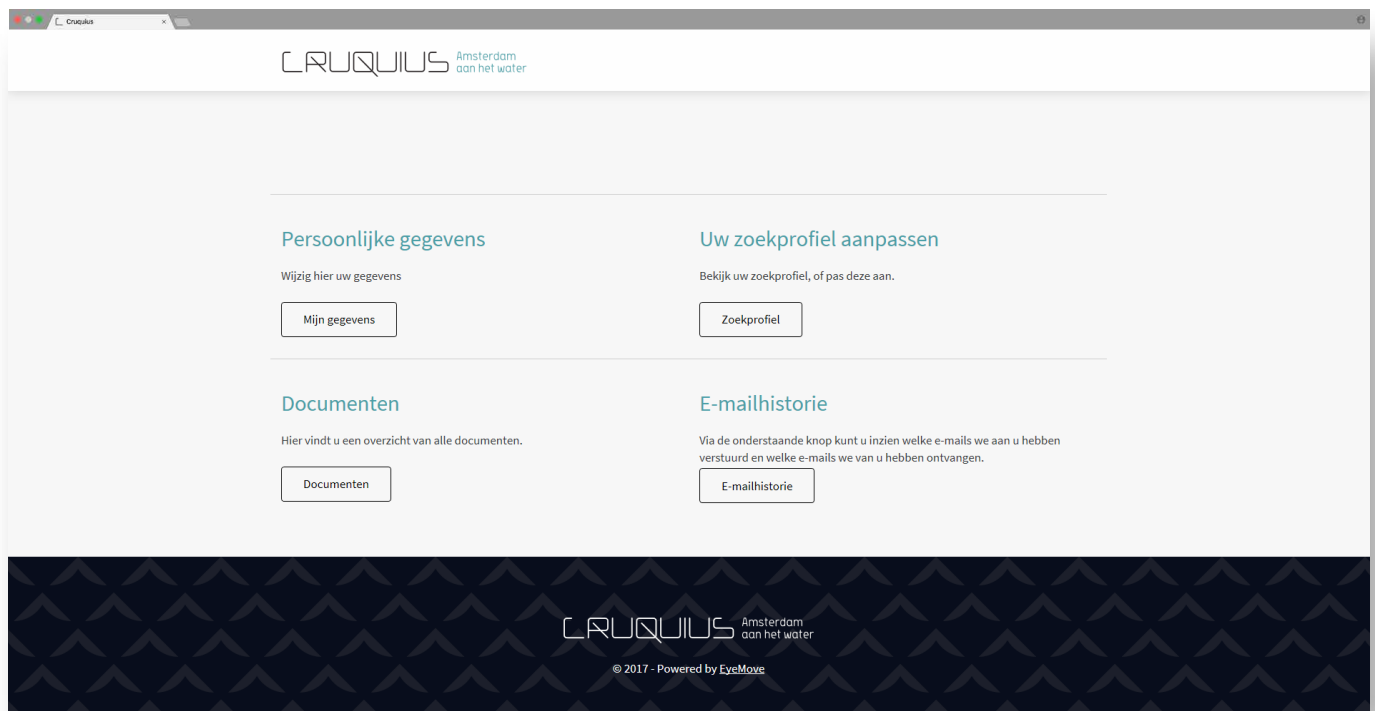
Cruquius ×

CRUQUIUS Amsterdam aan het water

Persoonlijke gegevens

Wijzig hier uw gegevens

Mijn gegevens

Uw zoekprofiel aanpassen

Bekijk uw zoekprofiel, of pas deze aan.

Zoekprofiel

Documenten

Hier vindt u een overzicht van alle documenten.

Documenten

E-mailhistorie

Via de onderstaande knop kunt u inzien welke e-mails we aan u hebben verstuurd en welke e-mails we van u hebben ontvangen.

E-mailhistorie

CRUQUIUS Amsterdam aan het water

© 2017 - Powered by EyeMove